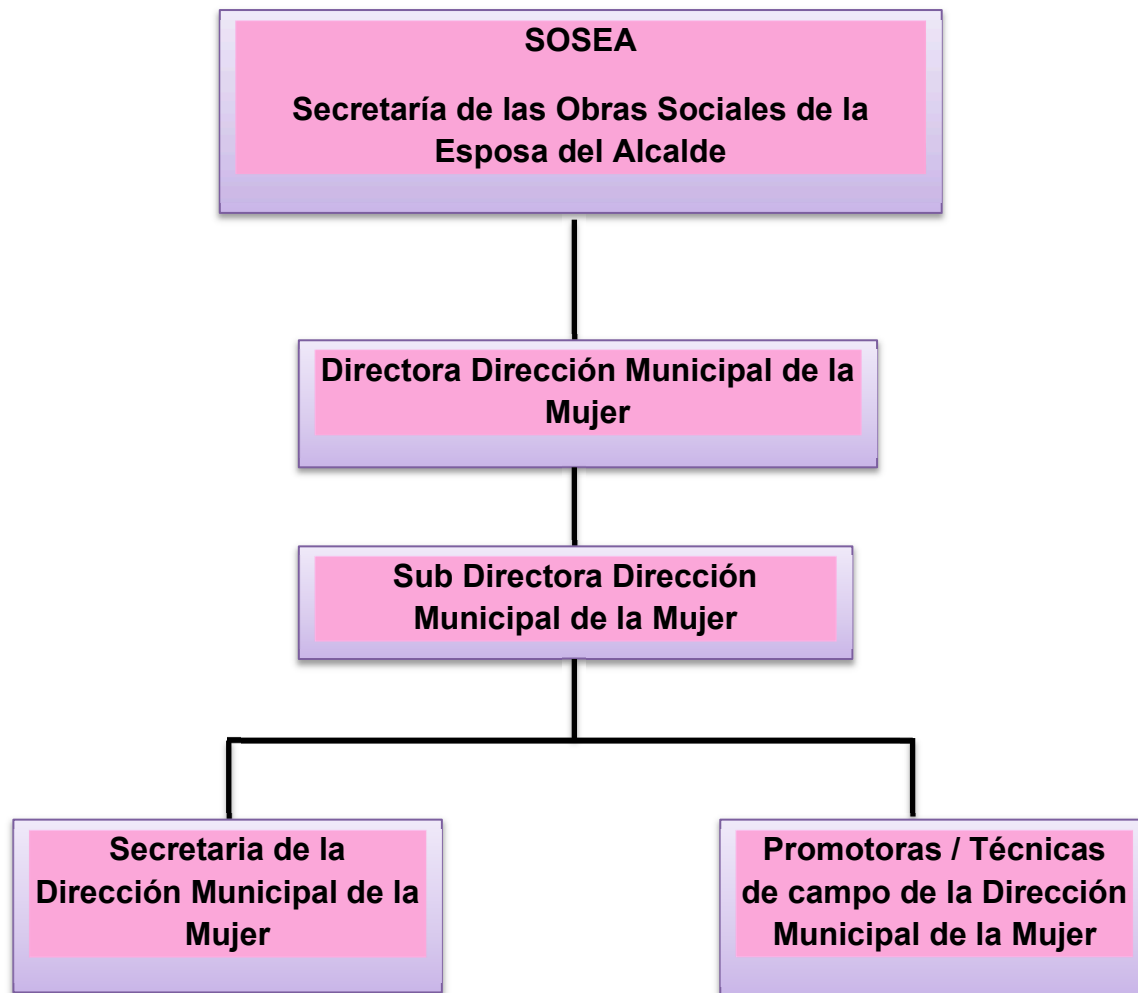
SOSEA

Secretaría de las Obras Sociales de la Esposa del Alcalde

Directora Dirección Municipal de la Mujer

Sub Directora Dirección Municipal de la Mujer

Secretaria de la Dirección Municipal de la Mujer

Promotoras / Técnicas de campo de la Dirección Municipal de la Mujer